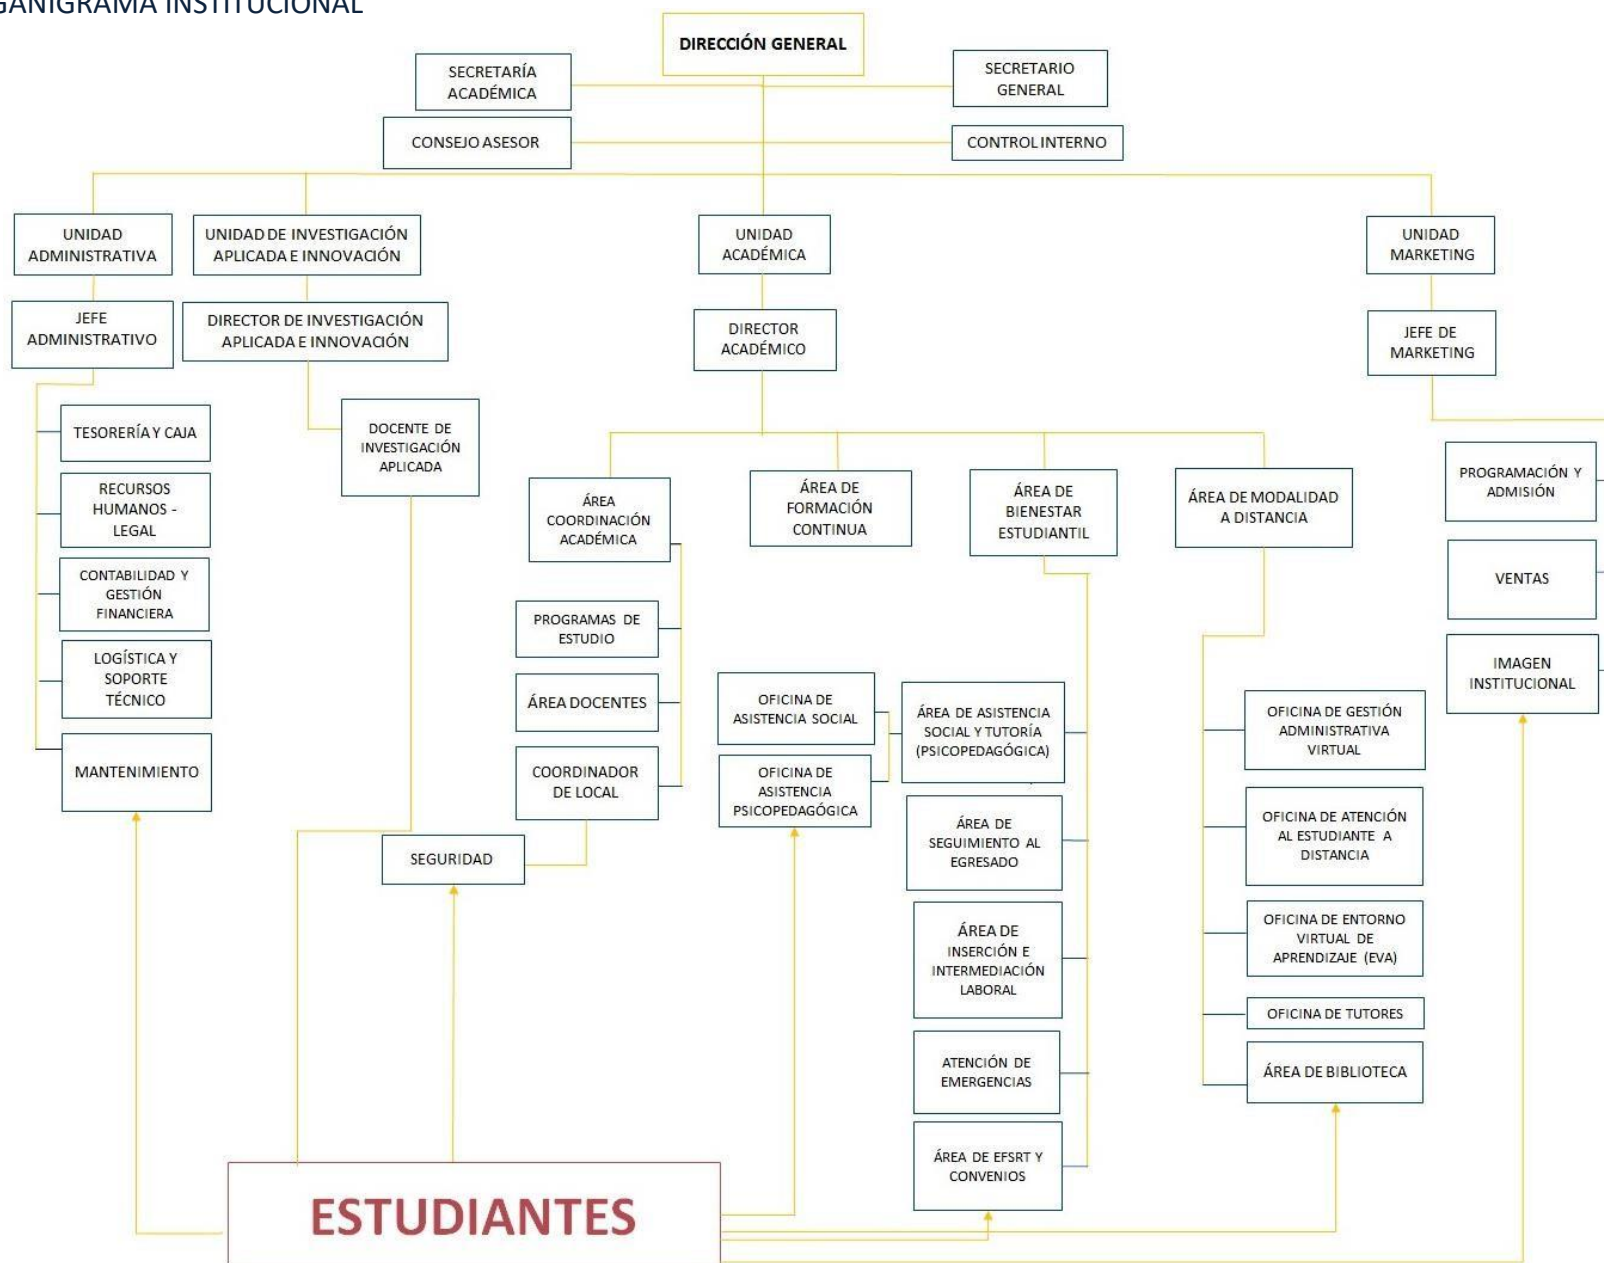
GANIGRAMA INSTITUCIONAL

DIRECCIÓN GENERAL

SECRETARÍA ACADÉMICA

SECRETARIO GENERAL

CONSEJO ASESOR

CONTROL INTERNO

UNIDAD ADMINISTRATIVA

UNIDAD DE INVESTIGACIÓN APLICADA E INNOVACIÓN

UNIDAD ACADÉMICA

UNIDAD MARKETING

JEFE ADMINISTRATIVO

DIRECTOR DE INVESTIGACIÓN APLICADA E INNOVACIÓN

DIRECTOR ACADÉMICO

JEFE DE MARKETING

TESORERÍA Y CAJA

RECURSOS HUMANOS - LEGAL

CONTABILIDAD Y GESTIÓN FINANCIERA

LOGÍSTICA Y SOPORTE TÉCNICO

MANTENIMIENTO

DOCENTE DE INVESTIGACIÓN APLICADA

ÁREA COORDINACIÓN ACADÉMICA

PROGRAMAS DE ESTUDIO

ÁREA DOCENTES

COORDINADOR DE LOCAL

SEGURIDAD

ÁREA DE FORMACIÓN CONTINUA

ÁREA DE BIENESTAR ESTUDIANTIL

ÁREA DE MODALIDAD A DISTANCIA

OFICINA DE ASISTENCIA SOCIAL

OFICINA DE ASISTENCIA PSICOPEDAGÓGICA

ÁREA DE ASISTENCIA SOCIAL Y TUTORÍA (PSICOPEDAGÓGICA)

ÁREA DE SEGUIMIENTO AL EGRESADO

ÁREA DE INSERCIÓN E INTERMEDIACIÓN LABORAL

ATENCIÓN DE EMERGENCIAS

ÁREA DE EFSRT Y CONVENIOS

OFICINA DE GESTIÓN ADMINISTRATIVA VIRTUAL

OFICINA DE ATENCIÓN AL ESTUDIANTE A DISTANCIA

OFICINA DE ENTORNO VIRTUAL DE APRENDIZAJE (EVA)

OFICINA DE TUTORES

ÁREA DE BIBLIOTECA

PROGRAMACIÓN Y ADMISIÓN

VENTAS

IMAGEN INSTITUCIONAL

ESTUDIANTES